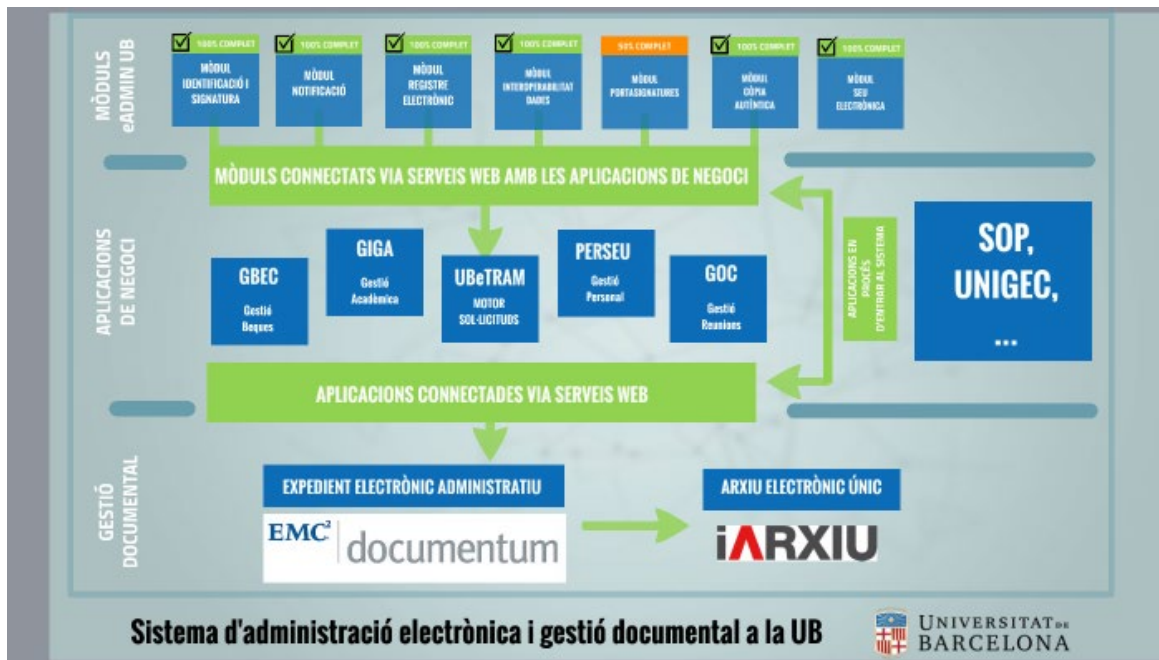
MÒDULS eADMIN UB

100% COMPLET
MÒDUL IDENTIFICACIÓ I SIGNATURA

100% COMPLET
MÒDUL NOTIFICACIÓ

100% COMPLET
MÒDUL REGISTRE ELECTRÒNIC

100% COMPLET
MÒDUL INTEROPERABILITAT DADES

50% COMPLET
MÒDUL PORTASIGNATURES

100% COMPLET
MÒDUL CÒPIA AUTÈNTICA

100% COMPLET
MÒDUL SEU ELECTRÒNICA

MÒDULS CONNECTATS VIA SERVEIS WEB AMB LES APLICACIONS DE NEGOCI

APLICACIONS DE NEGOCI

GBEC
Gestió Beques

GIGA
Gestió Acadèmica

UBeTRAM
MOTOR SOL·LICITUDS

PERSEU
Gestió Personal

GOC
Gestió Reunions

APLICACIONS EN PROCÉS D'ENTRAR AL SISTEMA

SOP, UNIGEC, ...

APLICACIONS CONNECTADES VIA SERVEIS WEB

GESTIÓ DOCUMENTAL

EXPEDIENT ELECTRÒNIC ADMINISTRATIU

EMC$^2$ documentum

ARXIU ELECTRÒNIC ÚNIC

iARXIU

Sistema d'administració electrònica i gestió documental a la UB

UNIVERSITAT DE BARCELONA